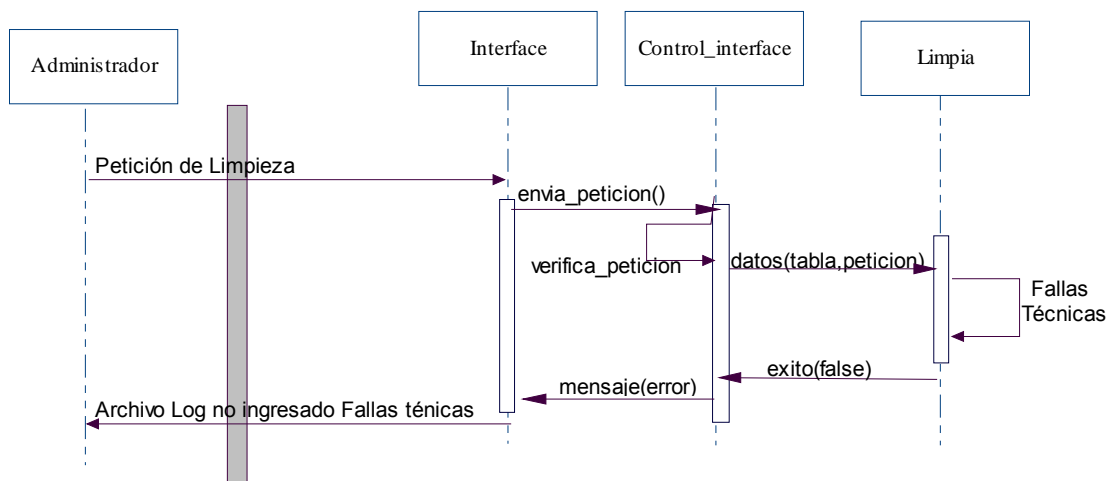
Administrador

Interface

Control_interface

Limpia

Petición de Limpieza

envia_peticion()

verifica_peticion

datos(tabla,peticion)

Fallas Técnicas

exito(false)

mensaje(error)

Archivo Log no ingresado Fallas ténicas